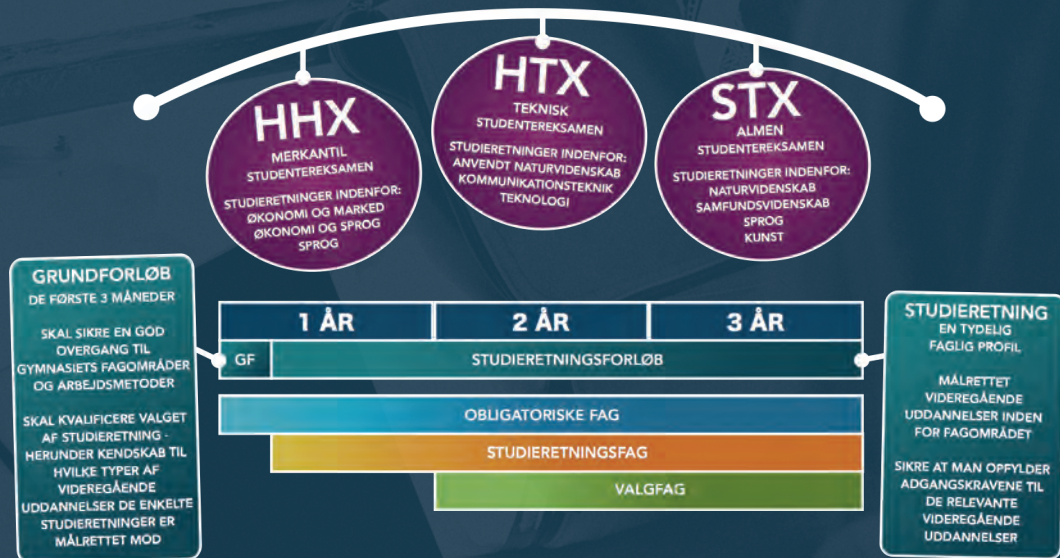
HHX
MERKANTIL
STUDENTEREKSAMEN

STUDIERETNINGER INDENFOR:
ØKONOMI OG MARKED
ØKONOMI OG SPROG
SPROG

HTX
TEKNISK
STUDENTEREKSAMEN

STUDIERETNINGER INDENFOR:
ANVENDT NATURVIDENSKAB
KOMMUNIKATIONSTEKNIK
TEKNOLOGI

STX
ALMEN
STUDENTEREKSAMEN

STUDIERETNINGER INDENFOR:
NATURVIDENSKAB
SAMFUNDSVIDENSKAB
SPROG
KUNST

GRUNDFORLØB
DE FØRSTE 3 MÅNEDER

SKAL SIKRE EN GOD OVERGANG TIL GYMNASIETS FAGOMRÅDER OG ARBEJDSMETODER

SKAL KVALIFICERE VALGET AF STUDIERETNING - HERUNDER KENDSKAB TIL HVILKE TYPER AF VIDEREGÅENDE UDDANNELSER DE ENKELTE STUDIERETNINGER ER MÅLRETTET MOD

1 ÅR
2 ÅR
3 ÅR
GF
STUDIERETNINGSFORLØB
OBLIGATORISKE FAG
STUDIERETNINGSFAG
VALGFAG

STUDIERETNING
EN TYDELIG FAGLIG PROFIL

MÅLRETTET VIDEREGÅENDE UDDANNELSER INDEN FOR FAGOMRÅDET

SIKRE AT MAN OPFYLDER ADGANGSKRAVENE TIL DE RELEVANTE VIDEREGÅENDE UDDANNELSER